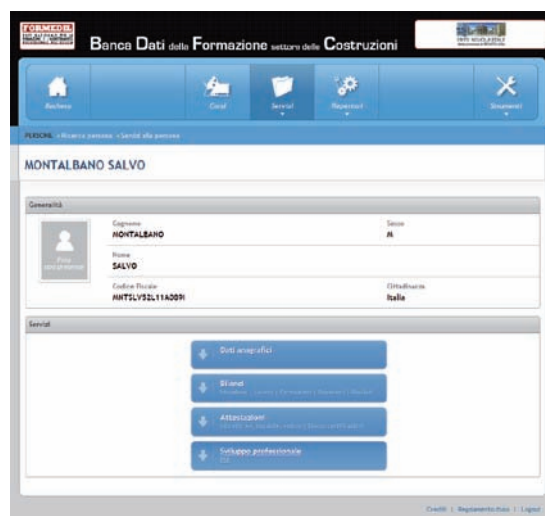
FORMEDIL

Banca Dati della Formazione settore delle Costruzioni

Archivio

Corsi

Servizi

Repository

Strumenti

PERSONE > Ricerca persona > Servizi alla persona

MONTALBANO SALVO

Generalità

Foto

Cognome
MONTALBANO

Sesso
M

Nome
SALVO

Codice fiscale
MNTSLV52L11A089I

Cittadinanza
Italia

Servizi

Dati anagrafici

Bilanci
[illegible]

Attestazioni
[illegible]

Sviluppo professionale
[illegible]

Crediti | Regolamento Dati | Logout